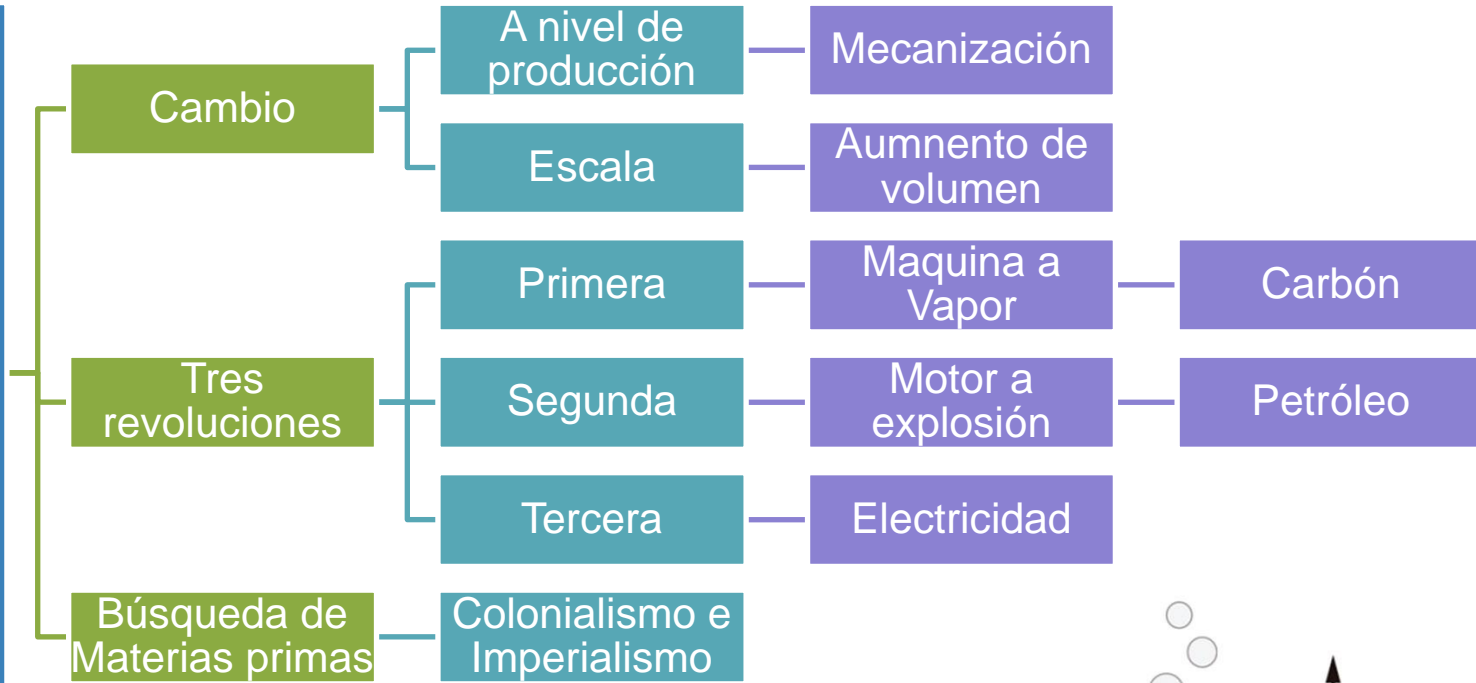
Cambio

A nivel de producción

Mecanización

Escala

Aumnento de volumen

Tres revoluciones

Primera

Maquina a Vapor

Carbón

Segunda

Motor a explosión

Petróleo

Tercera

Electricidad

Búsqueda de Materias primas

Colonialismo e Imperialismo